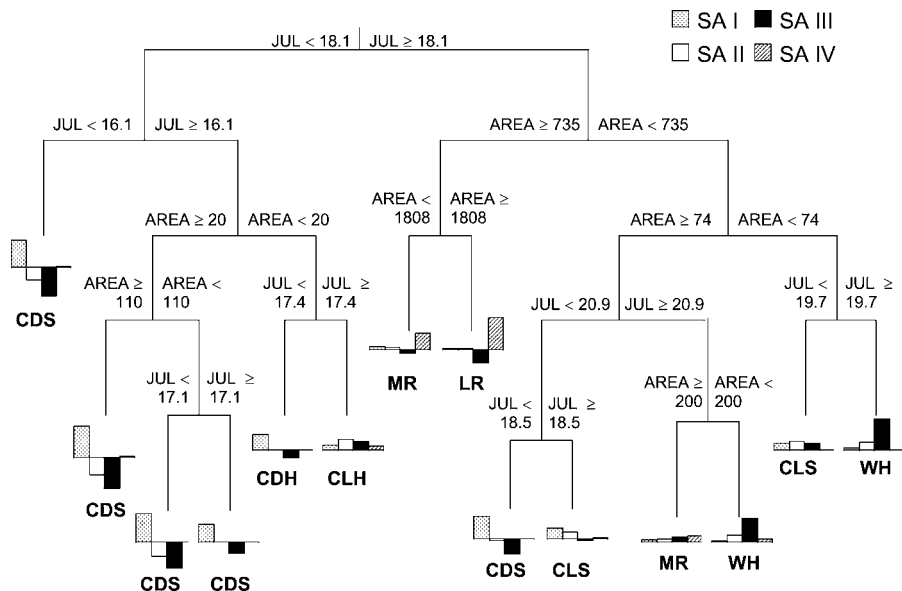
SA I
SA III
SA II
SA IV

JUL < 18.1 JUL ≥ 18.1

JUL < 16.1 JUL ≥ 16.1

AREA ≥ 735 AREA < 735

CDS

AREA ≥ 20 AREA < 20

AREA < 1808 AREA ≥ 1808

AREA ≥ 74 AREA < 74

AREA ≥ 110 AREA < 110

JUL < 17.4 JUL ≥ 17.4

MR LR

JUL < 20.9 JUL ≥ 20.9

JUL < 19.7 JUL ≥ 19.7

JUL < 17.1 JUL ≥ 17.1

CDS

CDH CLH

JUL < 18.5 JUL ≥ 18.5

AREA ≥ 200 AREA < 200

CLS WH

CDS CDS

CDS CLS

MR WH